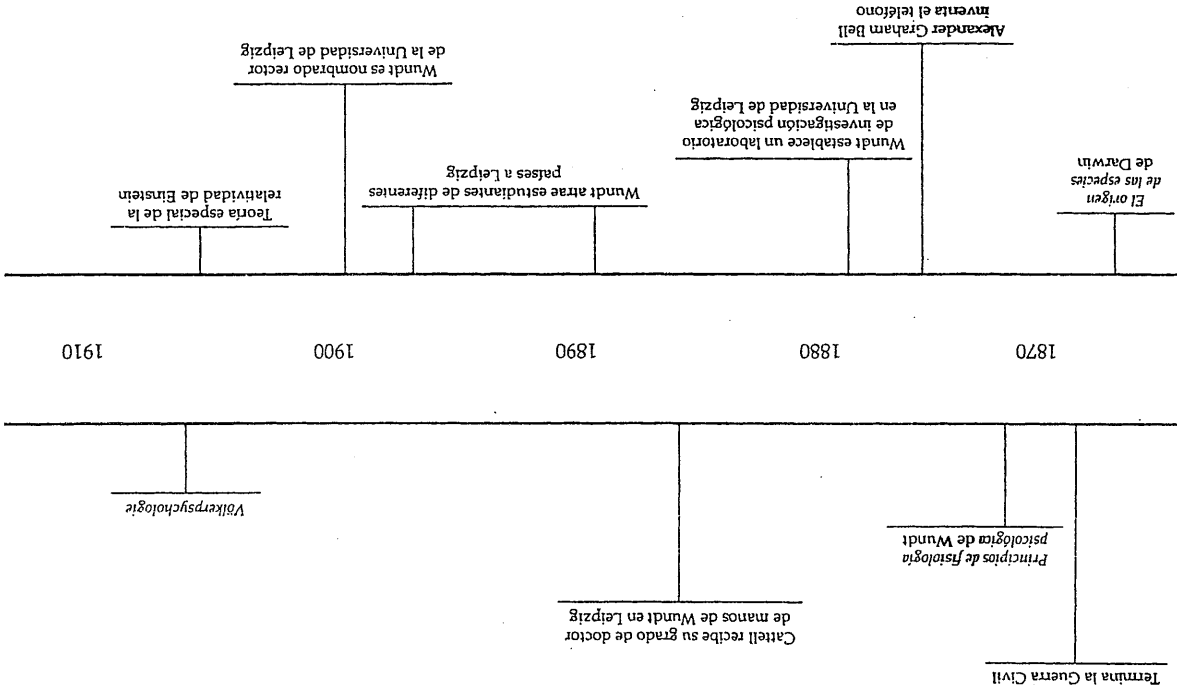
1870

1880

1890

1900

1910

*El origen de las especies* de Darwin

**Alexander Graham Bell inventa el teléfono**

Wundt establece un laboratorio de investigación psicológica en la Universidad de Leipzig

Wundt atrae estudiantes de diferentes países a Leipzig

Wundt es nombrado rector de la Universidad de Leipzig

Teoría especial de la relatividad de Einstein

Termina la Guerra Civil

*Principios de fisiología psicológica* de Wundt

Cattell recibe su grado de doctor de manos de Wundt en Leipzig

*Völkerpsychologie*